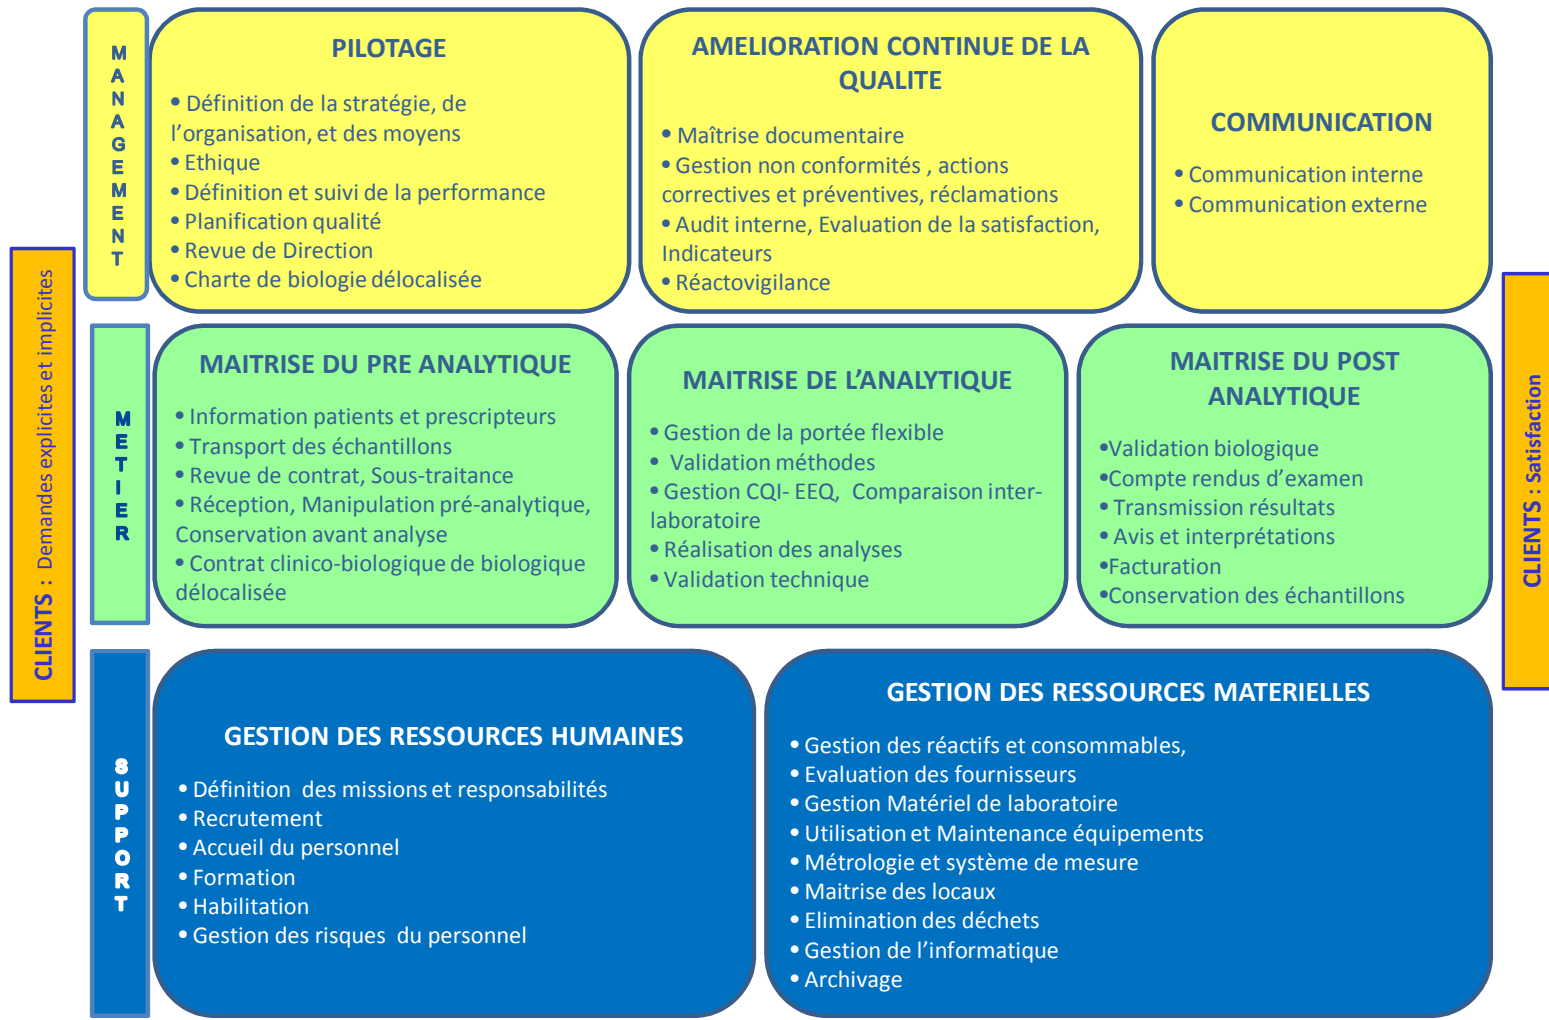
CLIENTS : Demandes explicites et implicites

MANAGEMENT

PILOTAGE

• Définition de la stratégie, de l'organisation, et des moyens
• Ethique
• Définition et suivi de la performance
• Planification qualité
• Revue de Direction
• Charte de biologie délocalisée

AMELIORATION CONTINUE DE LA QUALITE

• Maîtrise documentaire
• Gestion non conformités , actions correctives et préventives, réclamations
• Audit interne, Evaluation de la satisfaction, Indicateurs
• Réactovigilance

COMMUNICATION

• Communication interne
• Communication externe

METIER

MAITRISE DU PRE ANALYTIQUE

• Information patients et prescripteurs
• Transport des échantillons
• Revue de contrat, Sous-traitance
• Réception, Manipulation pré-analytique, Conservation avant analyse
• Contrat clinico-biologique de biologique délocalisée

MAITRISE DE L'ANALYTIQUE

• Gestion de la portée flexible
• Validation méthodes
• Gestion CQI- EEQ, Comparaison inter-laboratoire
• Réalisation des analyses
• Validation technique

MAITRISE DU POST ANALYTIQUE

•Validation biologique
•Compte rendus d'examen
• Transmission résultats
• Avis et interprétations
•Facturation
•Conservation des échantillons

SUPPORT

GESTION DES RESSOURCES HUMAINES

• Définition des missions et responsabilités
• Recrutement
• Accueil du personnel
• Formation
• Habilitation
• Gestion des risques du personnel

GESTION DES RESSOURCES MATERIELLES

• Gestion des réactifs et consommables,
• Evaluation des fournisseurs
• Gestion Matériel de laboratoire
• Utilisation et Maintenance équipements
• Métrologie et système de mesure
• Maitrise des locaux
• Elimination des déchets
• Gestion de l'informatique
• Archivage

CLIENTS : Satisfaction